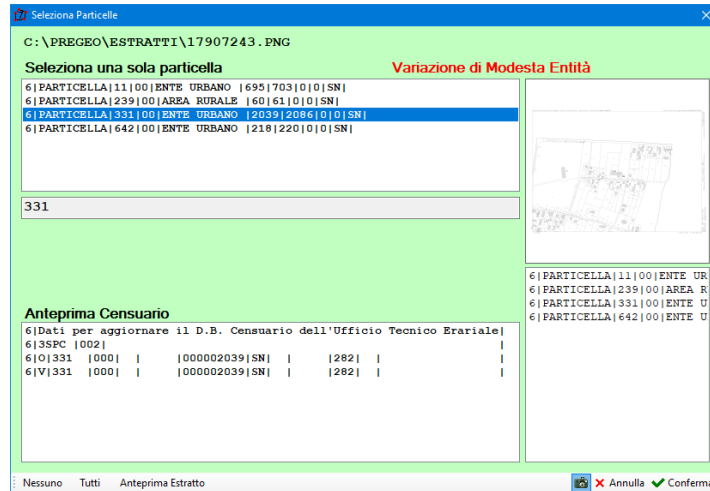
Seleziona Particelle

C:\PREGEO\ESTRATTI\17907243.PNG

Seleziona una sola particella

Variazione di Modesta Entità

6|PARTICELLA|11|00|ENTE URBANO |695|703|0|0|SN|
6|PARTICELLA|239|00|AREA RURALE |60|61|0|0|SN|
6|PARTICELLA|331|00|ENTE URBANO |2039|2086|0|0|SN|
6|PARTICELLA|642|00|ENTE URBANO |218|220|0|0|SN|

331

6|PARTICELLA|11|00|ENTE UR
6|PARTICELLA|239|00|AREA R
6|PARTICELLA|331|00|ENTE U
6|PARTICELLA|642|00|ENTE U

Anteprima Censuario

6|Dati per aggiornare il D.B. Censuario dell'Ufficio Tecnico Erariale|
6|3SPC |002| |
6|O|331 |000| | |000002039|SN| | |282| | |
6|V|331 |000| | |000002039|SN| | |282| | |

Nessuno Tutti Anteprima Estratto

Annulla Conferma